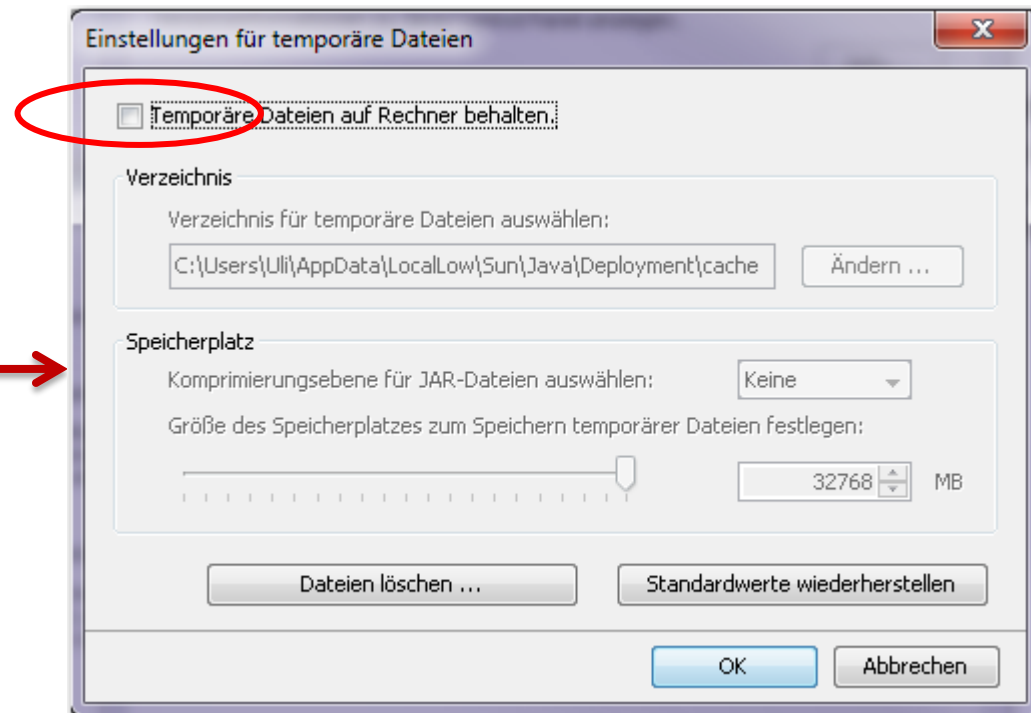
Einstellungen für temporäre Dateien

X

Temporäre Dateien auf Rechner behalten.

Verzeichnis

Verzeichnis für temporäre Dateien auswählen:

C:\Users\Uli\AppData\LocalLow\Sun\Java\Deployment\cache

Ändern ...

Speicherplatz

Komprimierungsebene für JAR-Dateien auswählen:

Keine

Größe des Speicherplatzes zum Speichern temporärer Dateien festlegen:

32768

MB

Dateien löschen ...

Standardwerte wiederherstellen

OK

Abbrechen